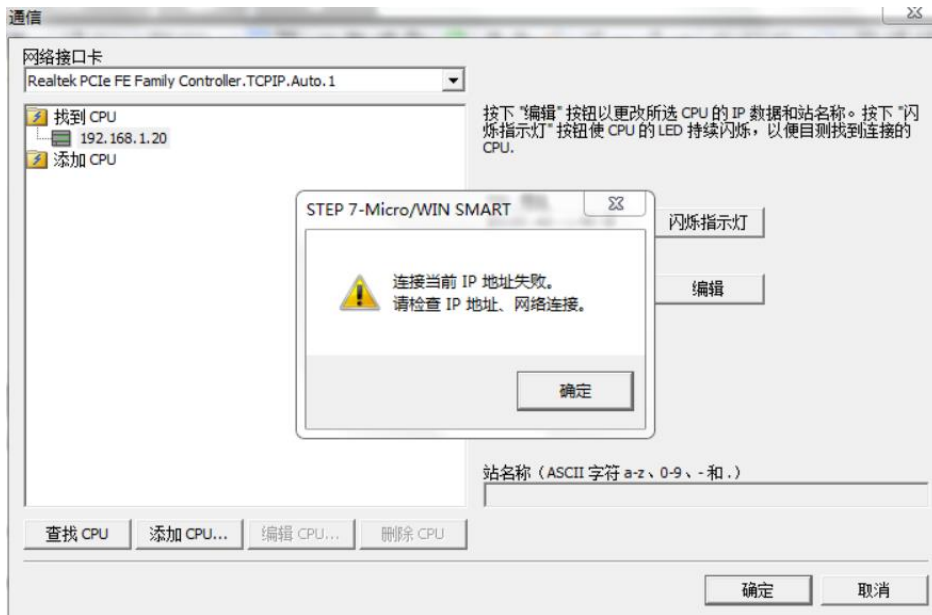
通信

网络接口卡

Realtek PCIe FE Family Controller.TCPIP.Auto.1

找到 CPU
192.168.1.20
添加 CPU

按下 "编辑" 按钮以更改所选 CPU 的 IP 数据和站名称。按下 "闪烁指示灯" 按钮使 CPU 的 LED 持续闪烁，以便目测找到连接的 CPU。

闪烁指示灯

编辑

STEP 7-Micro/WIN SMART

连接当前 IP 地址失败。
请检查 IP 地址、网络连接。

确定

站名称（ASCII 字符 a-z、0-9、-和.）

查找 CPU
添加 CPU...
编辑 CPU...
删除 CPU

确定
取消